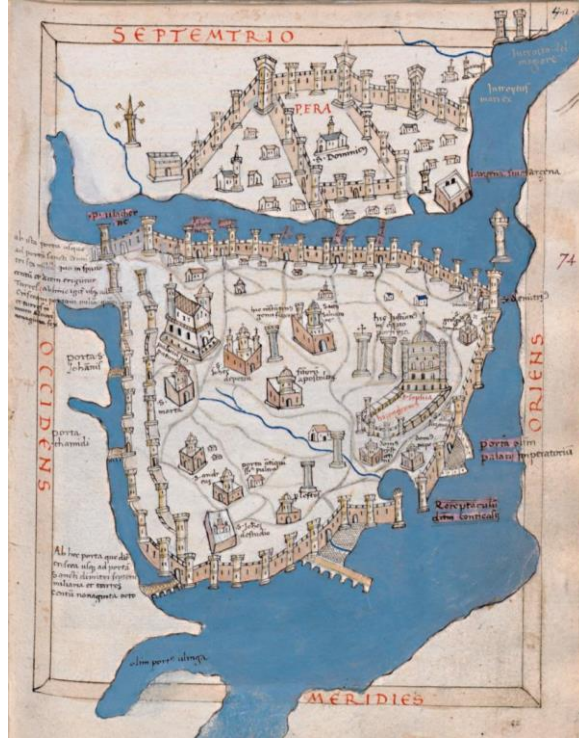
SEPTEMTRIO

42

Introitus maris maioris

Introitus maris

PERA

S. Dominicus

Lauzena sive sargena

Spartacher

74

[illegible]

OCCIDENS

ORIENS

porta S. Johannis

porta Kharisii

S. Demetrius

S. Sophia

S. apostoli

porta olim palacii imperatoris

Receptaculum olim Condoscali

Ab hac porta que dicitur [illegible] usque ad portam Sancti demetrii sex milia et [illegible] quatuor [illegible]

olim porta Vlanga

MERIDIES

42